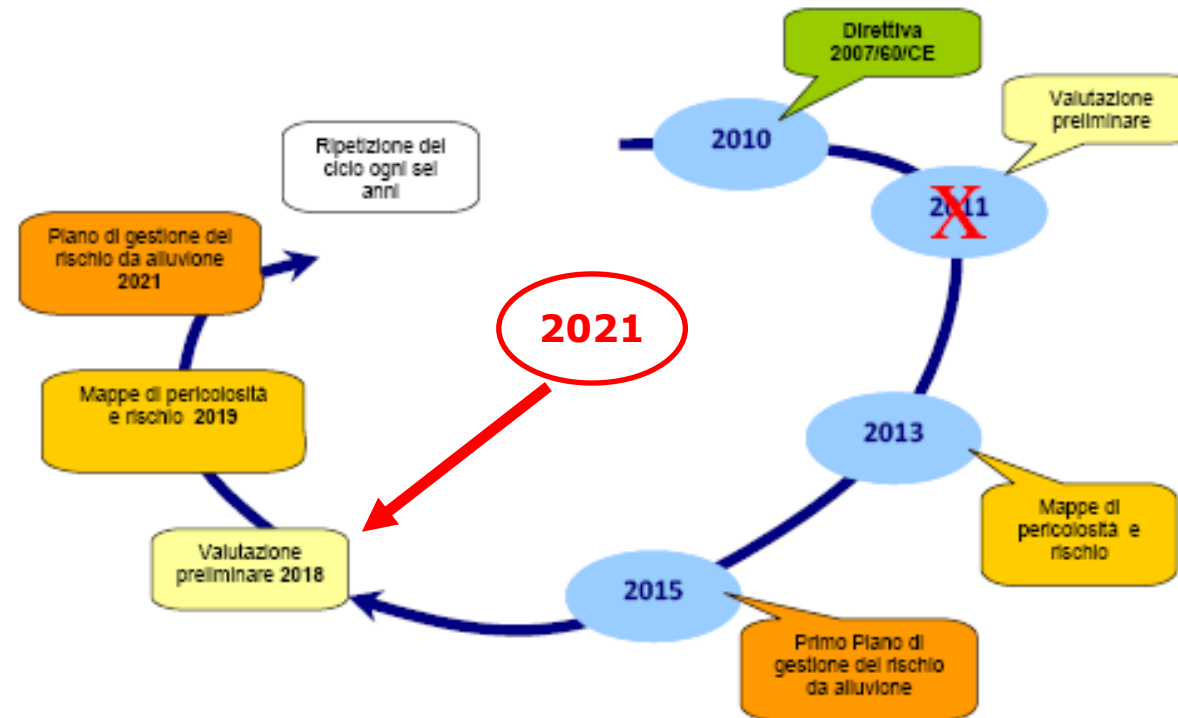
Direttiva 2007/60/CE

2010

Valutazione preliminare

2011
X

Ripetizione del ciclo ogni sei anni

Piano di gestione del rischio da alluvione 2021

2021

Mappe di pericolosità e rischio 2019

2013

Mappe di pericolosità e rischio

Valutazione preliminare 2018

2015

Primo Piano di gestione del rischio da alluvione